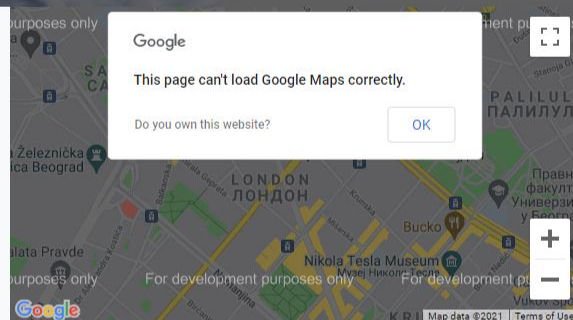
purposes only
For development purposes only

Google

This page can't load Google Maps correctly.

Do you own this website?

OK

SA
CA

PALILULA
ПАЛИЛУЛ

Železnička
ica Beograd

LONDON
ЛОНДОН

Правн
факулт
Универзи
у Беогр

Bucko

Palata Pravde

purposes only
For development purposes only
For development p

Nikola Tesla Museum
Музеј Николе Тесле

Vukov Sp

Google

Map data ©2021
Terms of Use